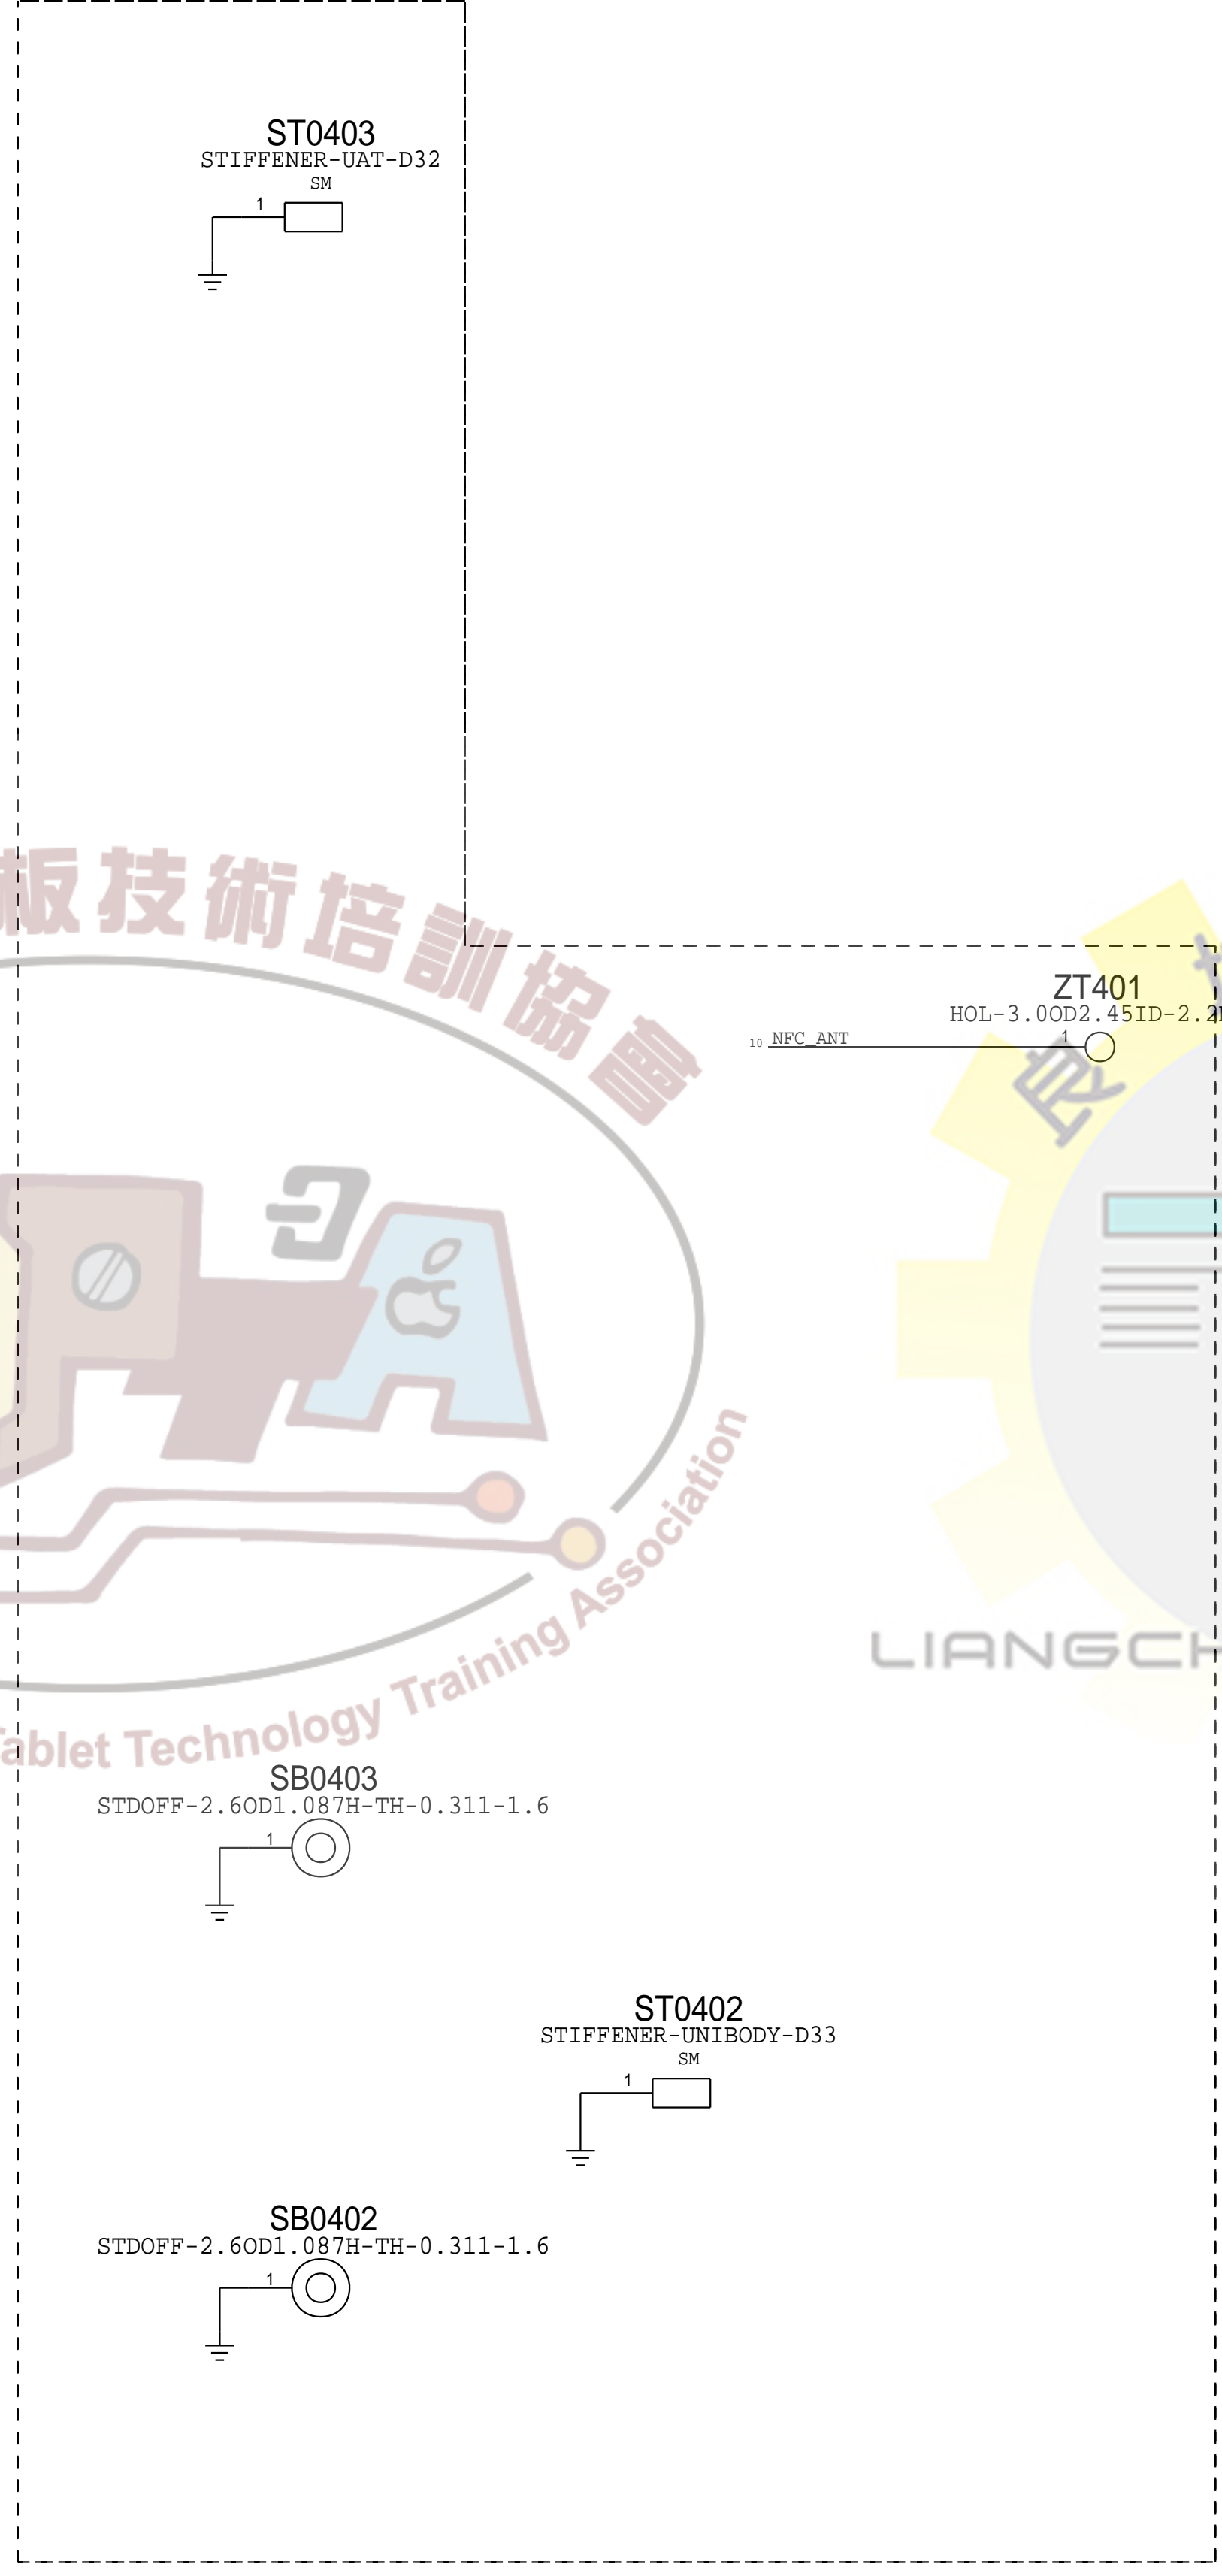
ST0403
STIFFENER-UAT-D32
SM
1

板技術培訓協會

ZT401
HOL-3.0OD2.45ID-2.2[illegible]
10 NFC_ANT
1

良

Tablet Technology Training Association

LIANGCH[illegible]

SB0403
STDOFF-2.6OD1.087H-TH-0.311-1.6
1

ST0402
STIFFENER-UNIBODY-D33
SM
1

SB0402
STDOFF-2.6OD1.087H-TH-0.311-1.6
1